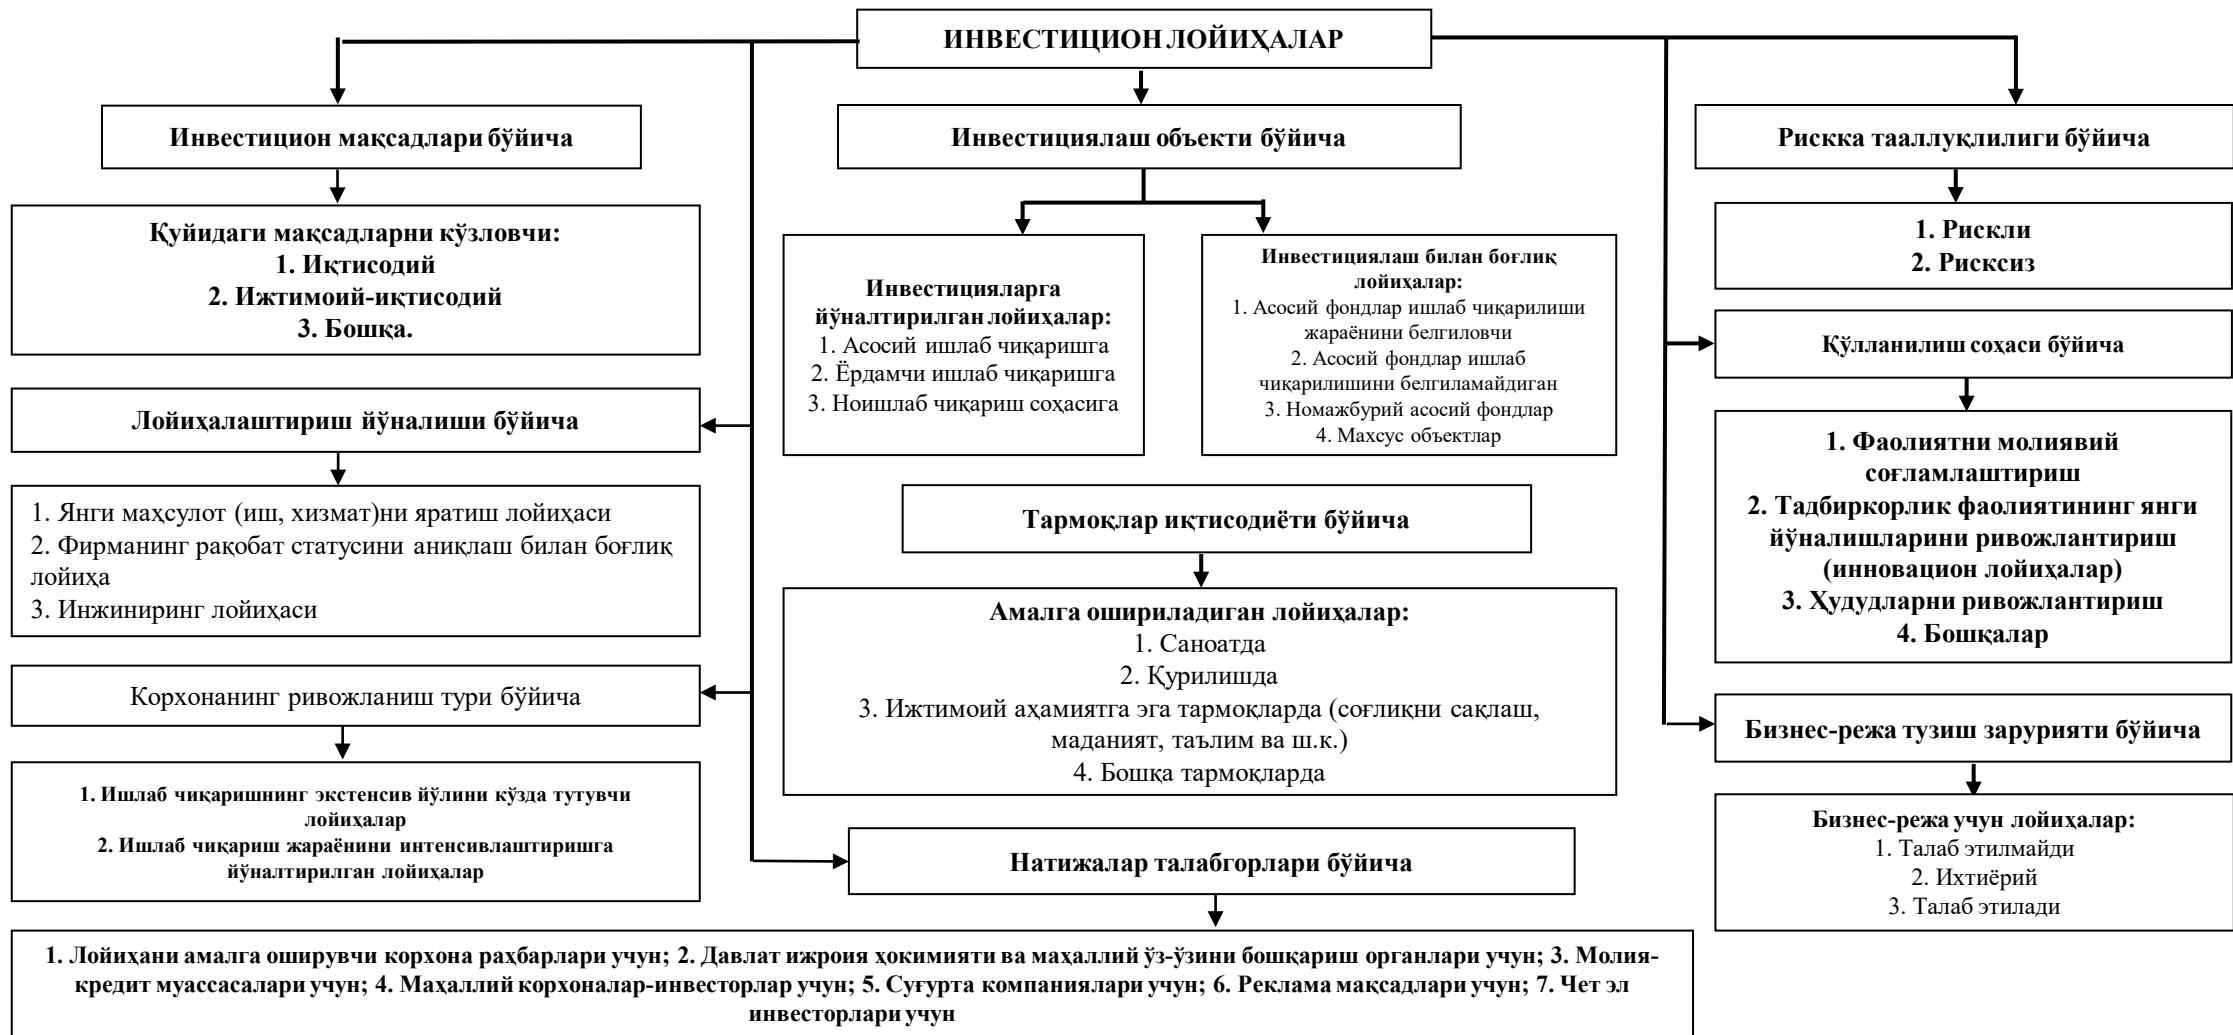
ИНВЕСТИЦИОН ЛОЙИҲАЛАР

Инвестицион мақсадлари бўйича

Қуйидаги мақсадларни кўзловчи:
1. Иқтисодий
2. Ижтимоий-иқтисодий
3. Бошқа.

Лойиҳалаштириш йўналиши бўйича

1. Янги маҳсулот (иш, хизмат)ни яратиш лойиҳаси
2. Фирманинг рақобат статусини аниқлаш билан боғлиқ лойиҳа
3. Инжиниринг лойиҳаси

Корхонанинг ривожланиш тури бўйича

1. Ишлаб чиқаришнинг экстенсив йўлини кўзда тутувчи лойиҳалар
2. Ишлаб чиқариш жараёнини интенсивлаштиришга йўналтирилган лойиҳалар

Инвестициялаш объекти бўйича

Инвестицияларга йўналтирилган лойиҳалар:
1. Асосий ишлаб чиқаришга
2. Ёрдамчи ишлаб чиқаришга
3. Ноишлаб чиқариш соҳасига

Инвестициялаш билан боғлиқ лойиҳалар:
1. Асосий фондлар ишлаб чиқарилиши жараёнини белгиловчи
2. Асосий фондлар ишлаб чиқарилишини белгиламайдиган
3. Номажбурий асосий фондлар
4. Махсус объектлар

Тармоқлар иқтисодиёти бўйича

Амалга ошириладиган лойиҳалар:
1. Саноатда
2. Қурилишда
3. Ижтимоий аҳамиятга эга тармоқларда (соғлиқни сақлаш, маданият, таълим ва ш.к.)
4. Бошқа тармоқларда

Натижалар талабгорлари бўйича

1. Лойиҳани амалга оширувчи корхона раҳбарлари учун; 2. Давлат ижроия ҳокимияти ва маҳаллий ўз-ўзини бошқариш органлари учун; 3. Молия-кредит муассасалари учун; 4. Маҳаллий корхоналар-инвесторлар учун; 5. Суғурта компаниялари учун; 6. Реклама мақсадлари учун; 7. Чет эл инвесторлари учун

Рискка тааллуқлилиги бўйича

1. Рискли
2. Рисксиз

Қўлланилиш соҳаси бўйича

1. Фаолиятни молиявий соғламлаштириш
2. Тадбиркорлик фаолиятининг янги йўналишларини ривожлантириш (инновацион лойиҳалар)
3. Ҳудудларни ривожлантириш
4. Бошқалар

Бизнес-режа тузиш зарурияти бўйича

Бизнес-режа учун лойиҳалар:
1. Талаб этилмайди
2. Ихтиёрий
3. Талаб этилади